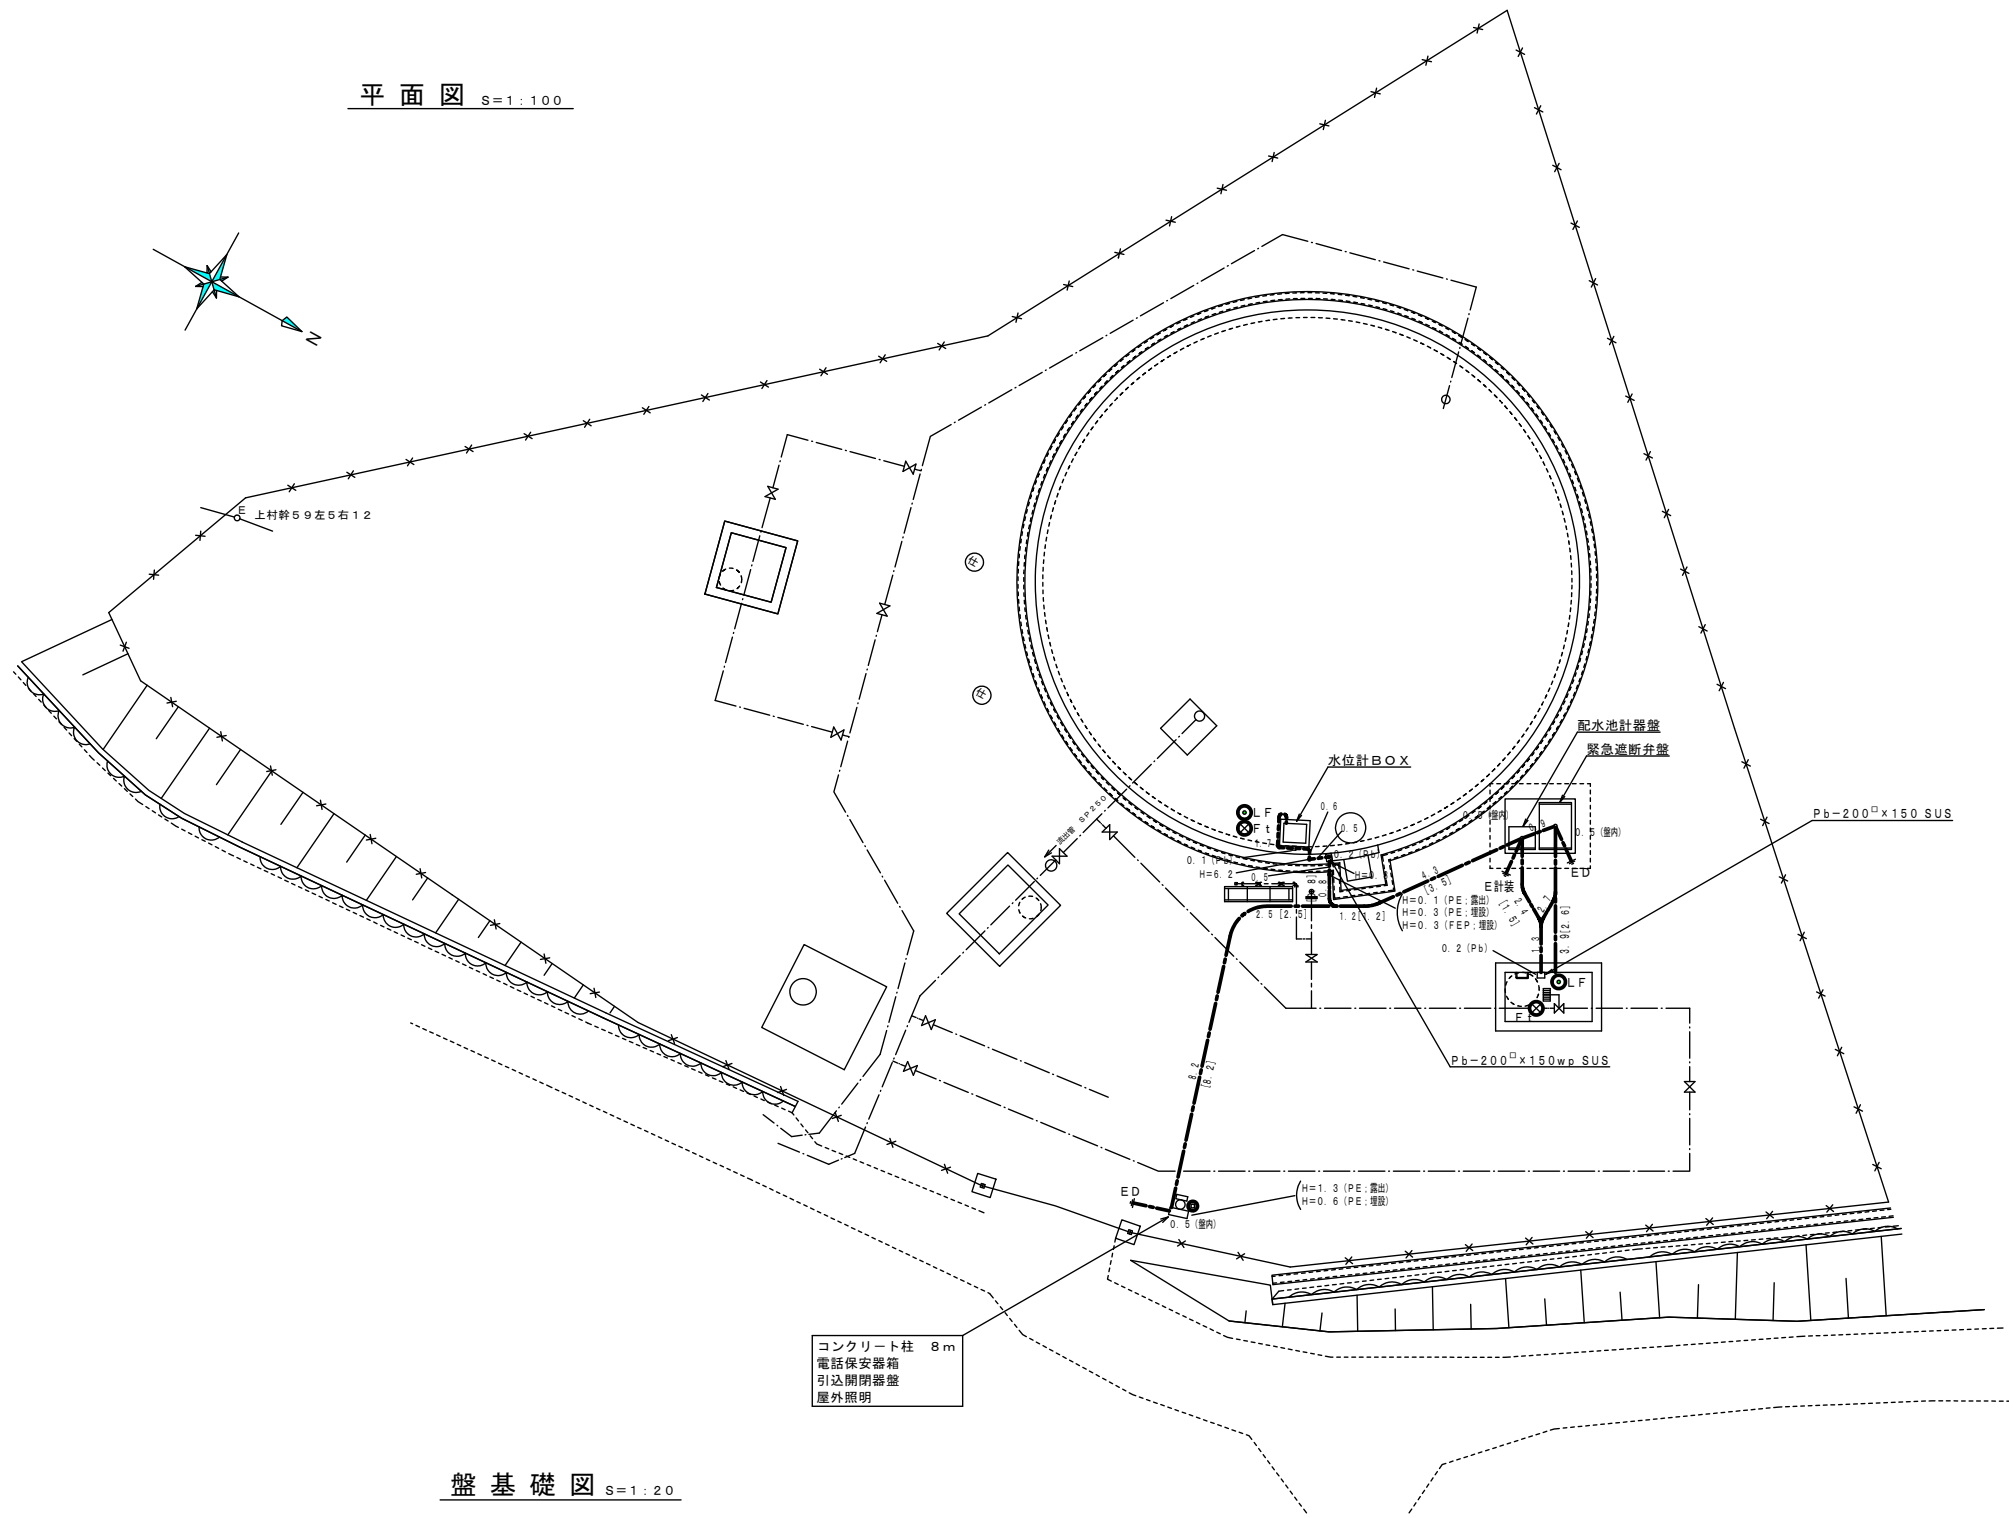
平面図 S=1:100

N

E 上村幹59左5右12

水位計BOX

配水池計器盤

緊急遮断弁盤

Pb−200$^{\square}$×150 SUS

LF
Ft

0.6

0.5

0.5(盤内)

0.5(盤内)

0.1(Pb)

H=6.2

0.5

0.2(Pb)

2.5[2.5]

1.2[1.2]

4.2
(3.5)

H=0.1(PE;露出)
H=0.3(PE;埋設)
H=0.3(FEP;埋設)

E計装

ED

1.3

3.9[2.6]

0.2(Pb)

LF

F

Pb−200$^{\square}$×150wp SUS

8.2
[8.2]

ED

0.5(盤内)

H=1.3(PE;露出)
H=0.6(PE;埋設)

SP250

コンクリート柱 8m
電話保安器箱
引込開閉器盤
屋外照明

盤基礎図 S=1:20